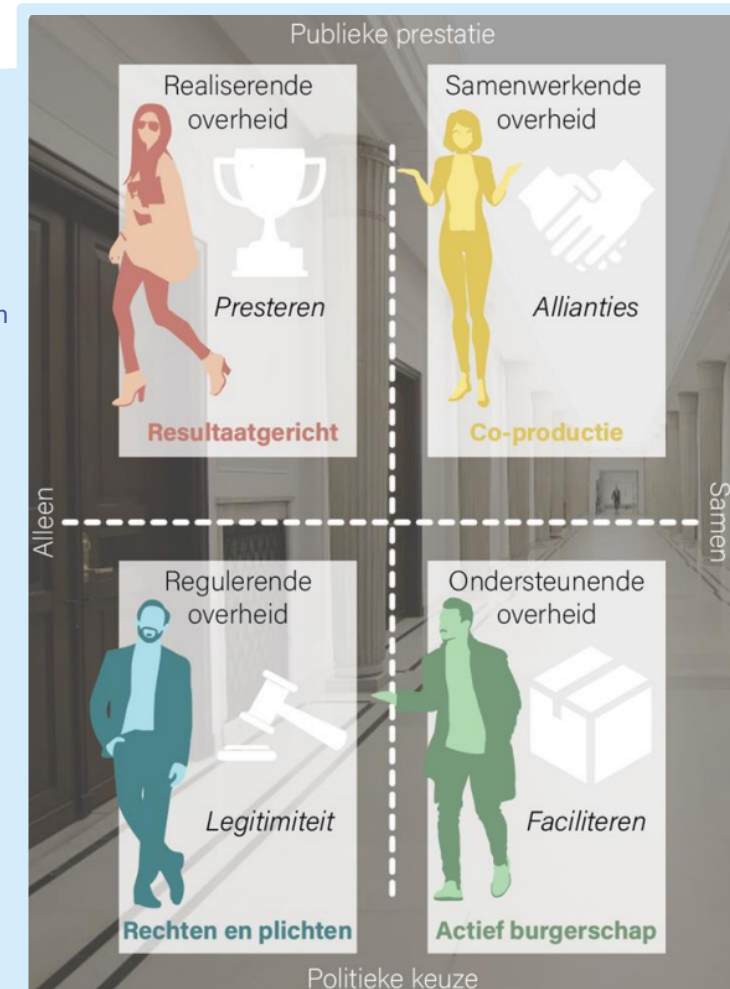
Publieke prestatie

Realiserende overheid

Presteren

Resultaatgericht

Samenwerkende overheid

Allianties

Co-productie

Alleen

Samen

Regulerende overheid

Legitimiteit

Rechten en plichten

Ondersteunende overheid

Faciliteren

Actief burgerschap

Politieke keuze